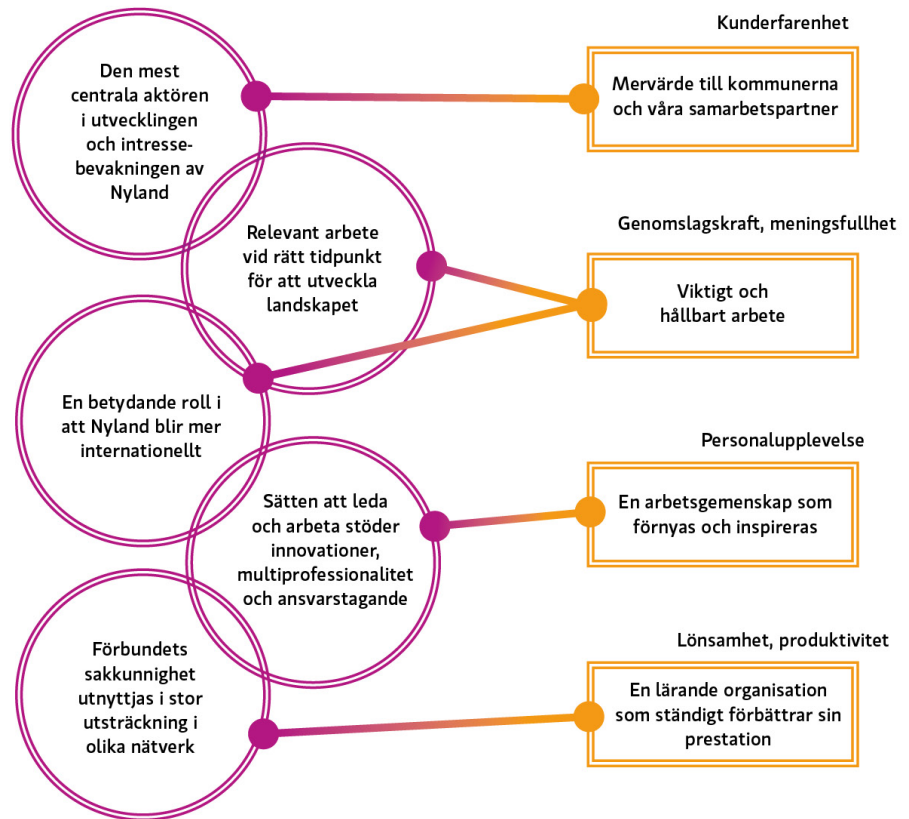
Den mest centrala aktören i utvecklingen och intressebevakningen av Nyland

Kunderfarenhet

Mervärde till kommunerna och våra samarbetspartner

Relevant arbete vid rätt tidpunkt för att utveckla landskapet

Genomslagskraft, meningsfullhet

Viktigt och hållbart arbete

En betydande roll i att Nyland blir mer internationellt

Personalupplevelse

Sätten att leda och arbeta stöder innovationer, multiprofessionalitet och ansvarstagande

En arbetsgemenskap som förnyas och inspireras

Förbundets sakkunnighet utnyttjas i stor utsträckning i olika nätverk

Lönsamhet, produktivitet

En lärande organisation som ständigt förbättrar sin prestation